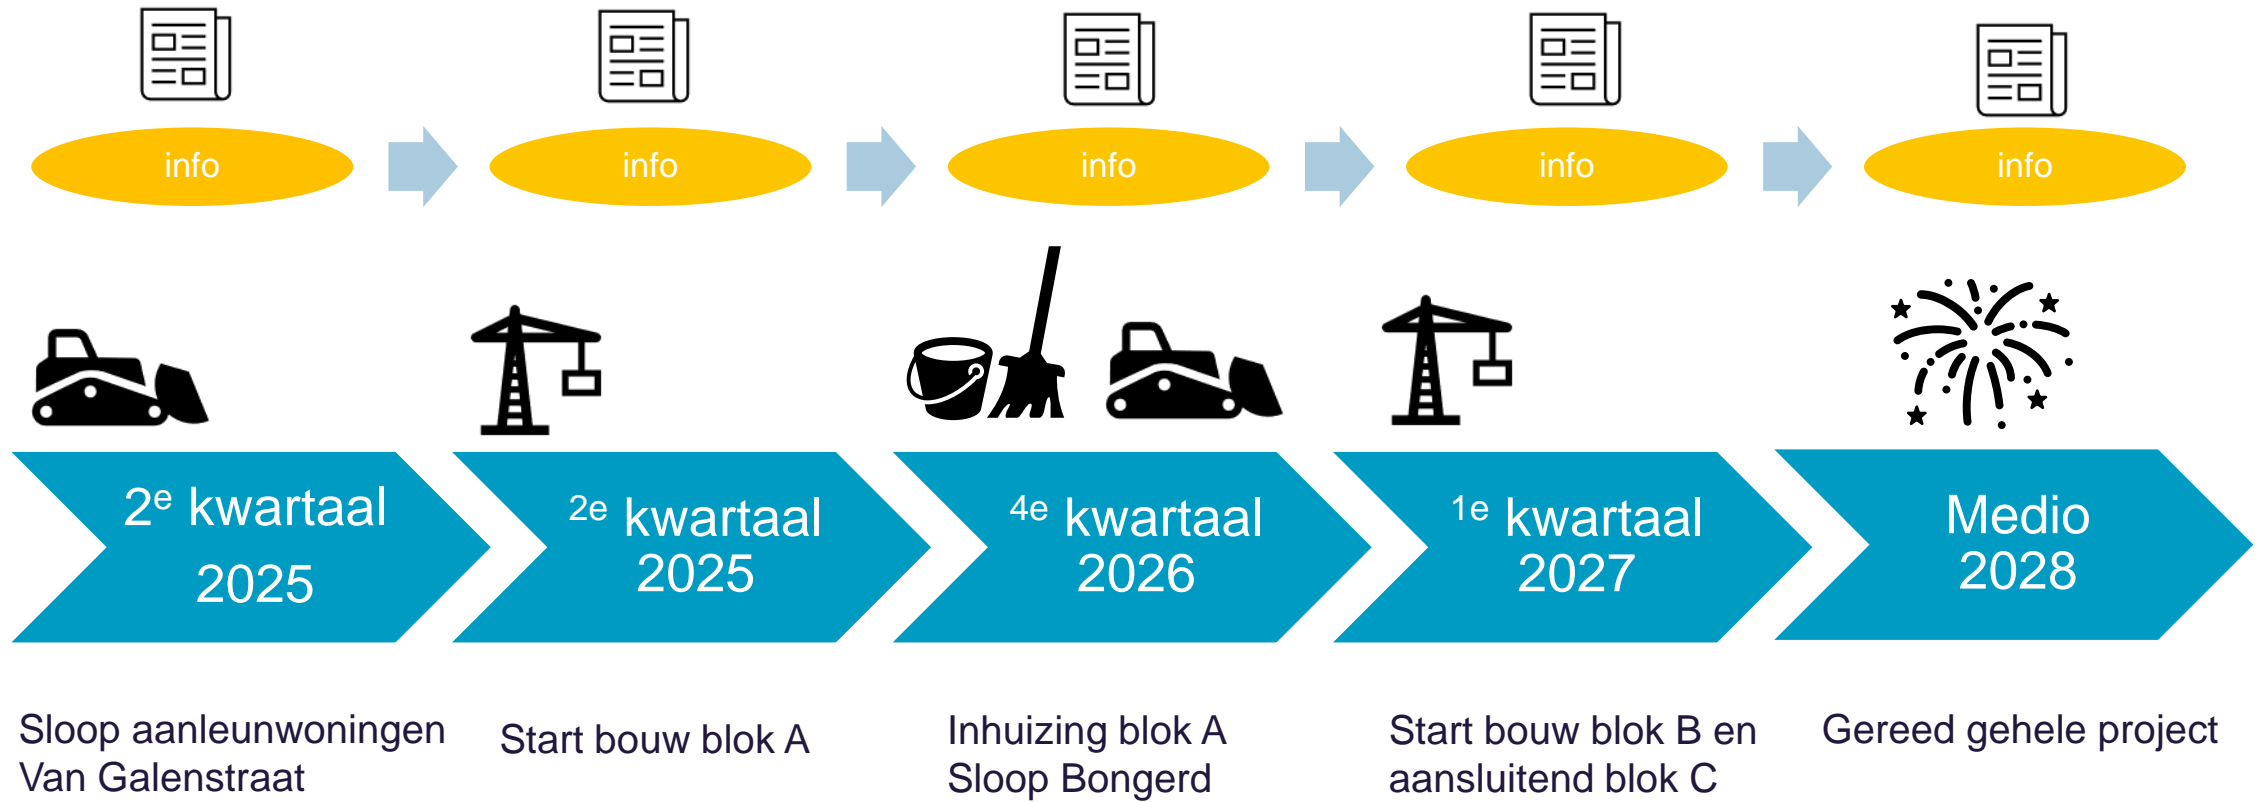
info

info

info

info

info

$2^e$ kwartaal 2025

Sloop aanleunwoningen Van Galenstraat

$2^e$ kwartaal 2025

Start bouw blok A

$4^e$ kwartaal 2026

Inhuizing blok A
Sloop Bongerd

$1^e$ kwartaal 2027

Start bouw blok B en aansluitend blok C

Medio 2028

Gereed gehele project